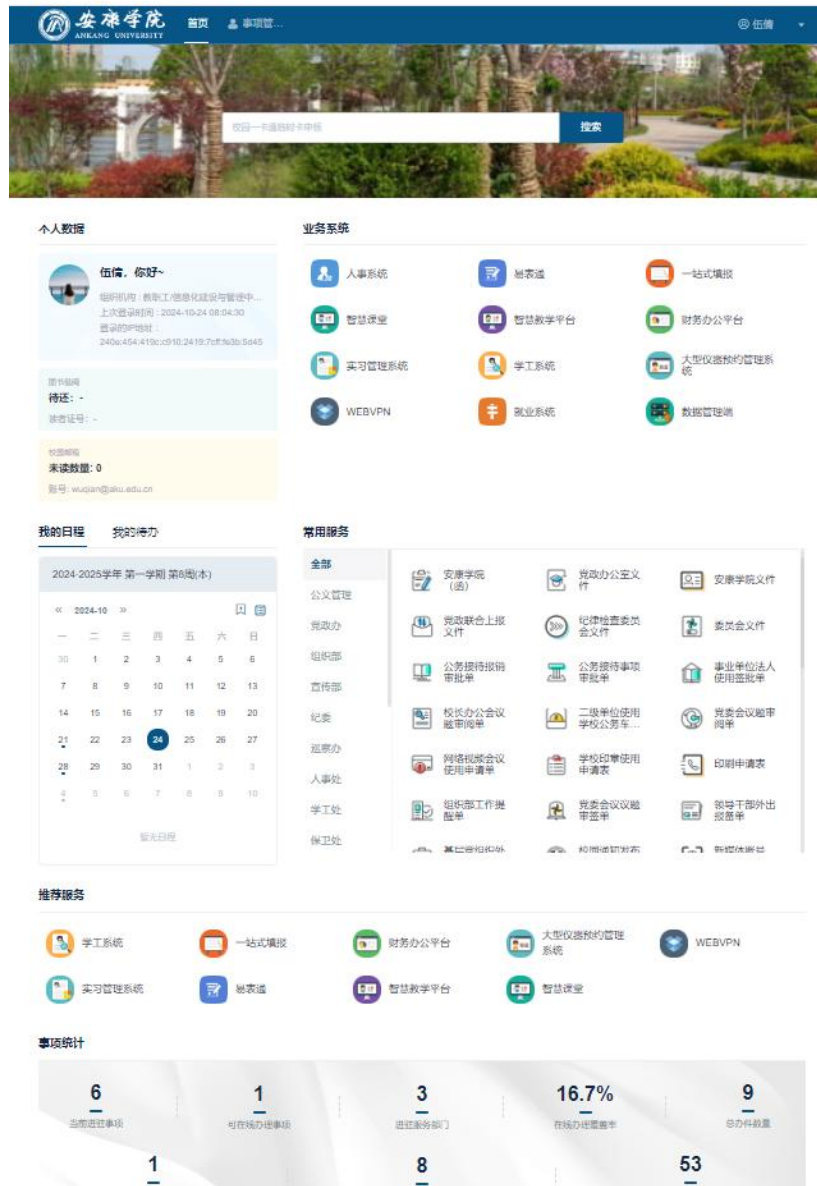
安康学院 ANKANG UNIVERSITY 首页 事项管... 伍倩

校园一卡通挂失申报 搜索

个人数据

伍倩，你好~
组织机构：教务工/信息化建设与管理中...
上次登录时间：2024-10-24 08:04:30
登录的IP地址：240e:454:419c:c910:2419:7cff:fe3b:5d45

图书馆阅
待还：-
读者证号：-

校园邮箱
未读数量：0
账号：wuqian@aku.edu.cn

业务系统

人事系统
易表通
一站式填报
智慧课堂
智慧教学平台
财务办公平台
实习管理系统
学工系统
大型仪器预约管理系统
WEBVPN
就业系统
数据管理端

我的日程 我的待办

2024-2025学年 第一学期 第8周(本)

« 2024-10 »

| 一 | 二 | 三 | 四 | 五 | 六 | 日 |
|---|---|---|---|---|---|---|
| 30 | 1 | 2 | 3 | 4 | 5 | 6 |
| 7 | 8 | 9 | 10 | 11 | 12 | 13 |
| 14 | 15 | 16 | 17 | 18 | 19 | 20 |
| 21 | 22 | 23 | 24 | 25 | 26 | 27 |
| 28 | 29 | 30 | 31 | 1 | 2 | 3 |
| 4 | 5 | 6 | 7 | 8 | 9 | 10 |

暂无日程

常用服务

全部
公文管理
党政办
组织部
宣传部
纪委
巡察办
人事处
学工处
保卫处

安康学院（函）
党政办公室文件
安康学院文件
党政联合上报文件
纪律检查委员会文件
委员会文件
公务接待报销审批单
公务接待事项审批单
事业单位法人使用签批单
校长办公会议题审阅单
二级单位使用学校公务车...
党委会议题审阅单
网络视频会议使用申请单
学校印章使用申请表
印刷申请表
组织部工作提醒单
党委会议议题审签单
领导干部外出报备单
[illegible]

推荐服务

学工系统
一站式填报
财务办公平台
大型仪器预约管理系统
WEBVPN
实习管理系统
易表通
智慧教学平台
智慧课堂

事项统计

6
当前进驻事项
1
可在线办理事项
3
进驻服务部门
16.7%
在线办理覆盖率
9
总办件数量
1
8
53